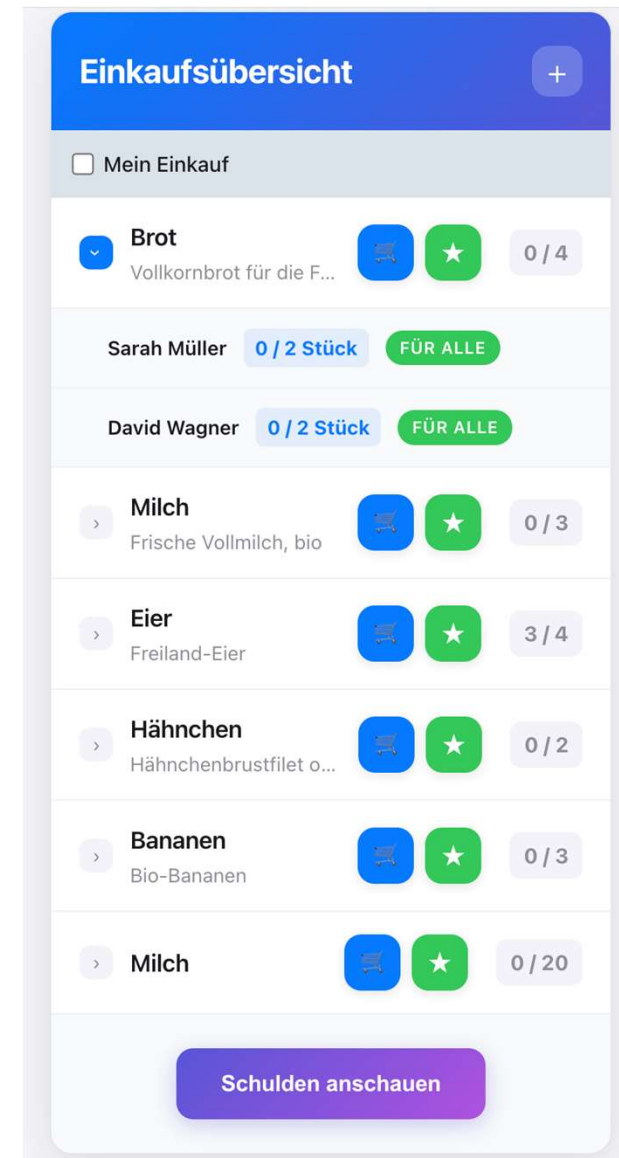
Einkaufsübersicht +

Mein Einkauf

Brot
Vollkornbrot für die F...
0 / 4

Sarah Müller 0 / 2 Stück FÜR ALLE

David Wagner 0 / 2 Stück FÜR ALLE

Milch
Frische Vollmilch, bio
0 / 3

Eier
Freiland-Eier
3 / 4

Hähnchen
Hähnchenbrustfilet o...
0 / 2

Bananen
Bio-Bananen
0 / 3

Milch
0 / 20

Schulden anschauen